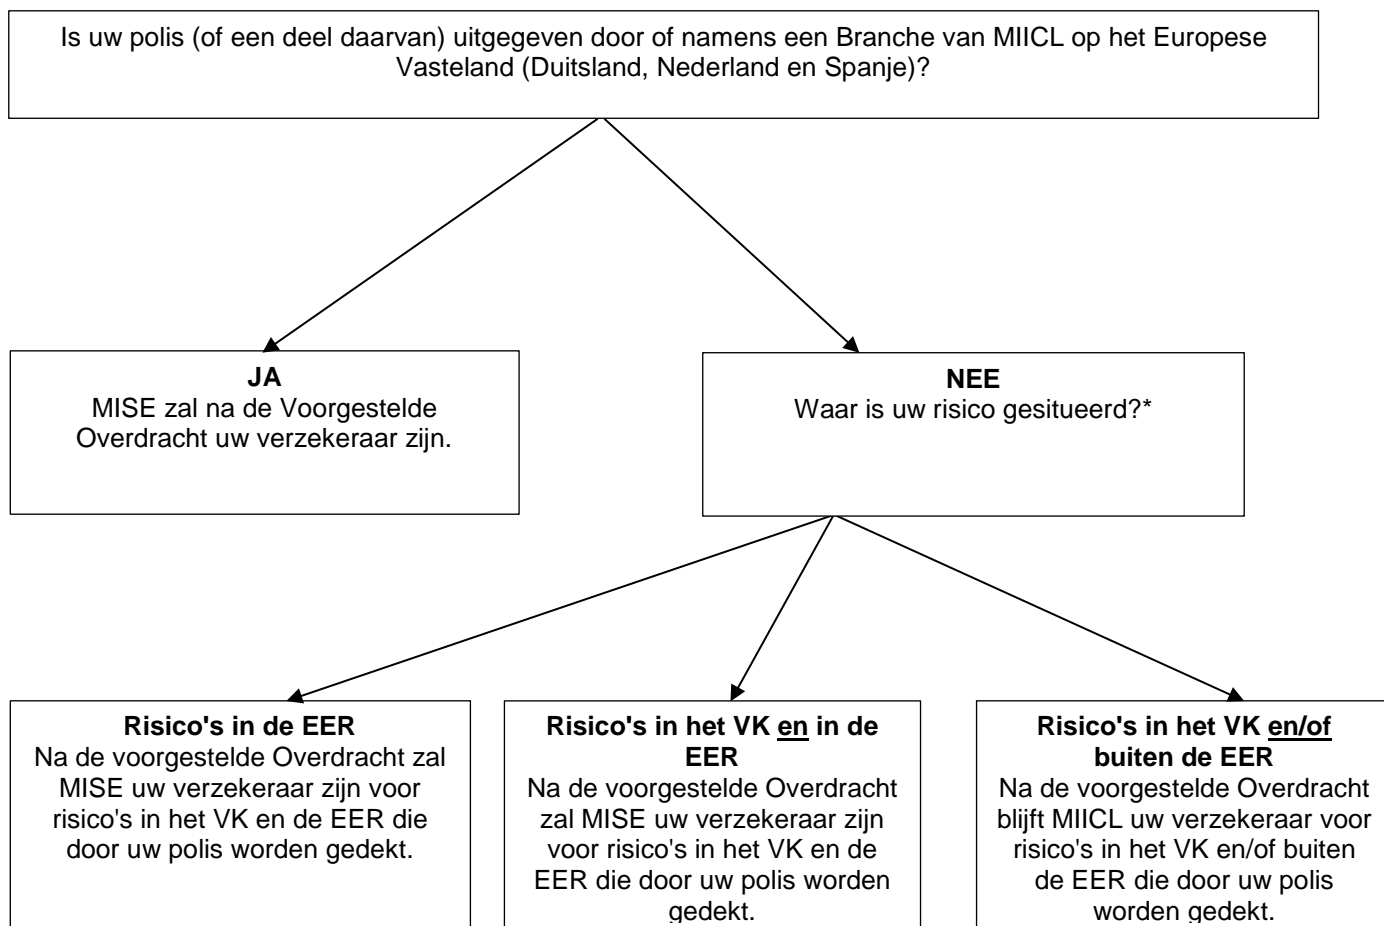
Is uw polis (of een deel daarvan) uitgegeven door of namens een Branche van MIICL op het Europese Vasteland (Duitsland, Nederland en Spanje)?

**JA**
MISE zal na de Voorgestelde Overdracht uw verzekeraar zijn.

**NEE**
Waar is uw risico gesitueerd?*

**Risico's in de EER**
Na de voorgestelde Overdracht zal MISE uw verzekeraar zijn voor risico's in het VK en de EER die door uw polis worden gedekt.

**Risico's in het VK en in de EER**
Na de voorgestelde Overdracht zal MISE uw verzekeraar zijn voor risico's in het VK en de EER die door uw polis worden gedekt.

**Risico's in het VK en/of buiten de EER**
Na de voorgestelde Overdracht blijft MIICL uw verzekeraar voor risico's in het VK en/of buiten de EER die door uw polis worden gedekt.